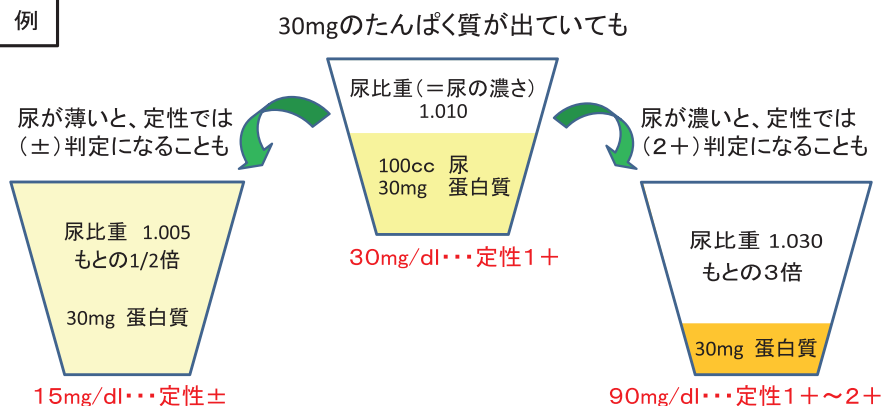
例

30mgのたんぱく質が出ていても

尿が薄いと、定性では（±）判定になることも

尿比重（＝尿の濃さ）
1.010

100cc　尿
30mg　蛋白質

30mg/dl・・・定性１＋

尿が濃いと、定性では（２＋）判定になることも

尿比重　1.005
もとの1/2倍

30mg　蛋白質

15mg/dl・・・定性±

尿比重　1.030
もとの３倍

30mg　蛋白質

90mg/dl・・・定性１＋～２＋